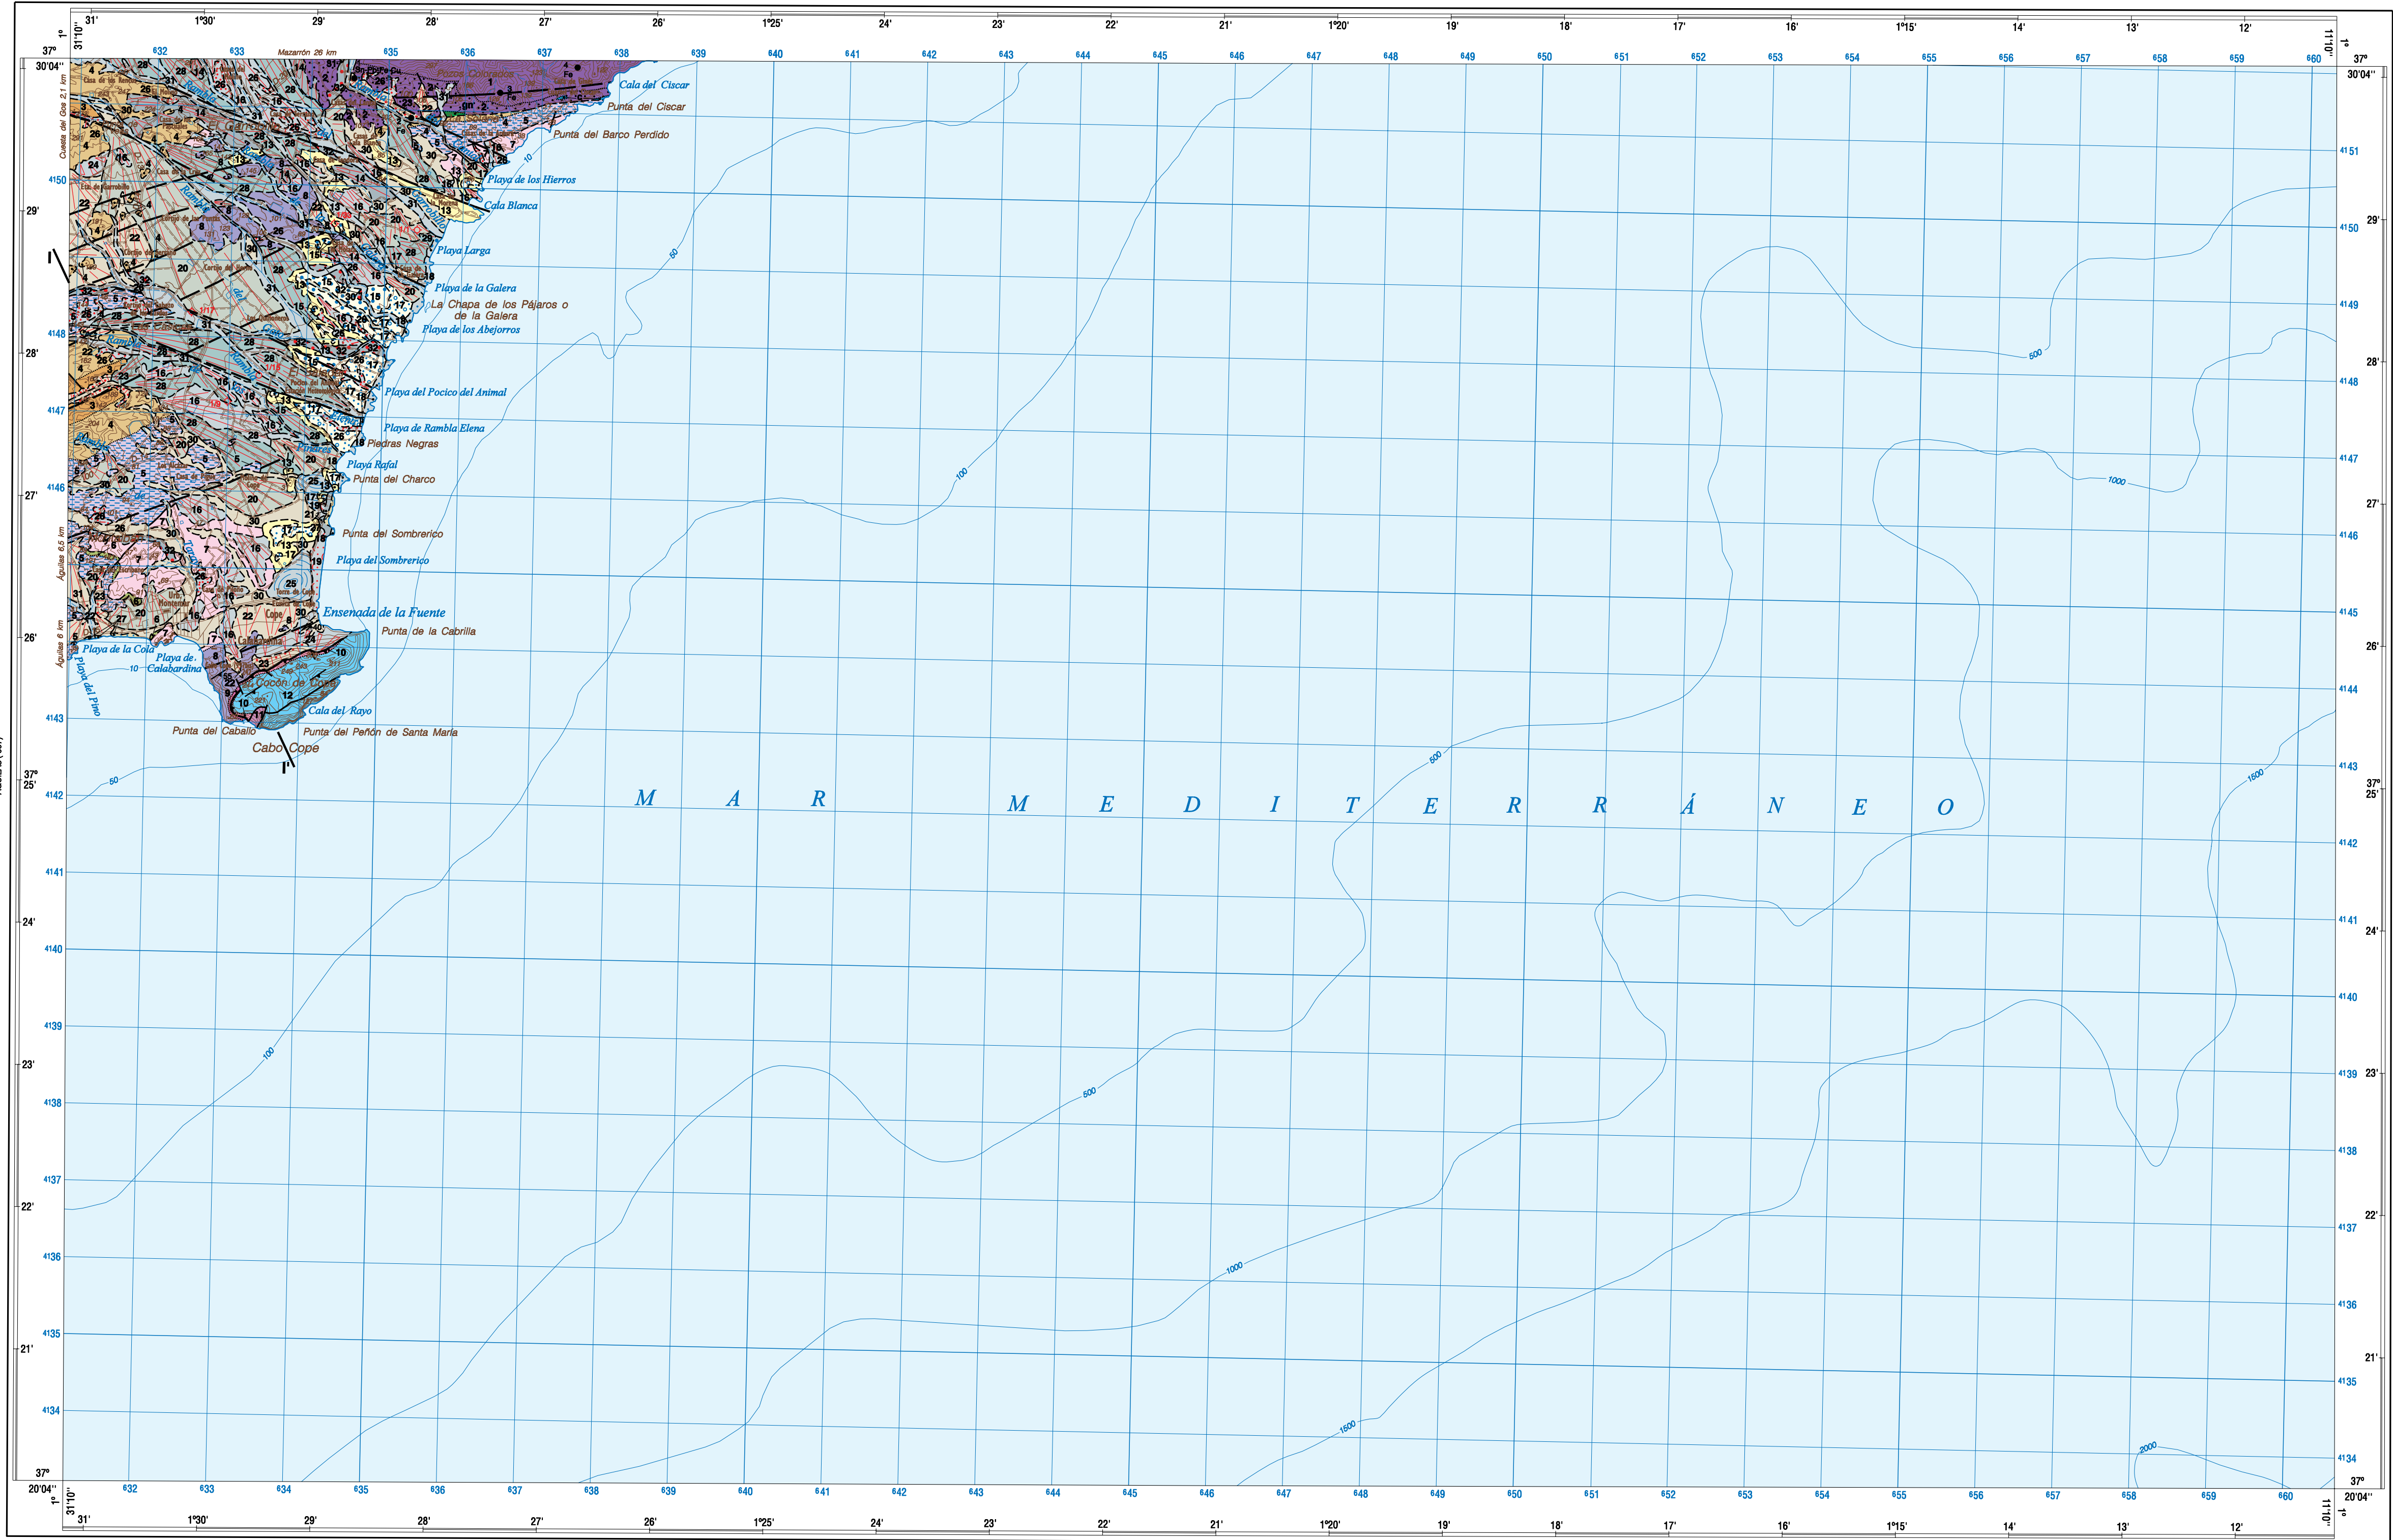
1° 31'10'' 31' 1°30' 29' 28' 27' 26' 1°25' 24' 23' 22' 21' 1°20' 19' 18' 17' 16' 1°15' 14' 13' 12' 11'10'' 1°

37° 30'04''

632 633 Mazarrón 26 km 635 636 637 638 639 640 641 642 643 644 645 646 647 648 649 650 651 652 653 654 655 656 657 658 659 660

37° 30'04''

Cuesta del Gos 2,1 km

Pozos Colorados
Cala del Ciscar
Punta del Ciscar
Punta del Barco Perdido
Playa de los Hierros
Cala Blanca
Playa Larga
Playa de la Galera
La Chapa de los Pájaros o de la Galera
Playa de los Abejorros
Playa del Pocico del Animal
Playa de Rambla Elena
Piedras Negras
Playa Rafal
Punta del Charco
Punta del Sombrerico
Playa del Sombrerico
Ensenada de la Fuente
Punta de la Cabrilla
Playa de la Cola
Playa de Calabardina
Playa del Pino
Cocón de Cope
Cala del Rayo
Punta del Caballo
Punta del Peñón de Santa María
Cabo Cope

Águilas 6,5 km
Águilas 6 km

I
I'

50
100
500
1000
1500
2000
10

M A R M E D I T E R R Á N E O

4151 4150 4149 4148 4147 4146 4145 4144 4143 4142 4141 4140 4139 4138 4137 4136 4135 4134

29' 28' 27' 26' 37° 25' 24' 23' 22' 21'

37° 20'04''

632 633 634 635 636 637 638 639 640 641 642 643 644 645 646 647 648 649 650 651 652 653 654 655 656 657 658 659 660

1° 31'10'' 31' 1°30' 29' 28' 27' 26' 1°25' 24' 23' 22' 21' 1°20' 19' 18' 17' 16' 1°15' 14' 13' 12' 11'10'' 1°

37° 20'04''